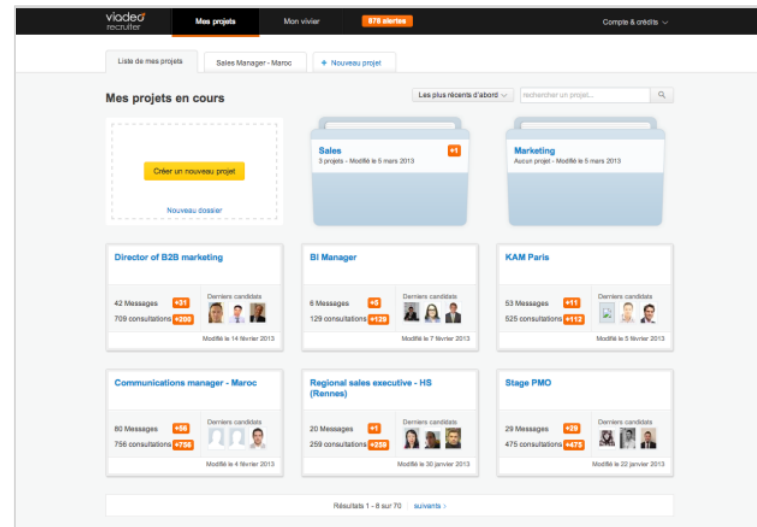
viadeo recruiter | Mes projets | Mon vivier | 878 alertes | Compte & crédits

Liste de mes projets | Sales Manager - Maroc | + Nouveau projet

Mes projets en cours

Les plus récents d'abord | rechercher un projet...

Créer un nouveau projet

Nouveau dossier

Sales
3 projets - Modifié le 5 mars 2013
+1

Marketing
Aucun projet - Modifié le 5 mars 2013

Director of B2B marketing
42 Messages +31
709 consultations +200
Derniers candidats
Modifié le 14 février 2013

BI Manager
6 Messages +8
129 consultations +128
Derniers candidats
Modifié le 7 février 2013

KAM Paris
53 Messages +11
525 consultations +112
Derniers candidats
Modifié le 5 février 2013

Communications manager - Maroc
60 Messages +56
756 consultations +756
Derniers candidats
Modifié le 4 février 2013

Regional sales executive - HS (Rennes)
20 Messages +1
259 consultations +259
Derniers candidats
Modifié le 30 janvier 2013

Stage PMO
29 Messages +29
475 consultations +475
Derniers candidats
Modifié le 22 janvier 2013

Résultats 1 - 8 sur 70 | suivants ›